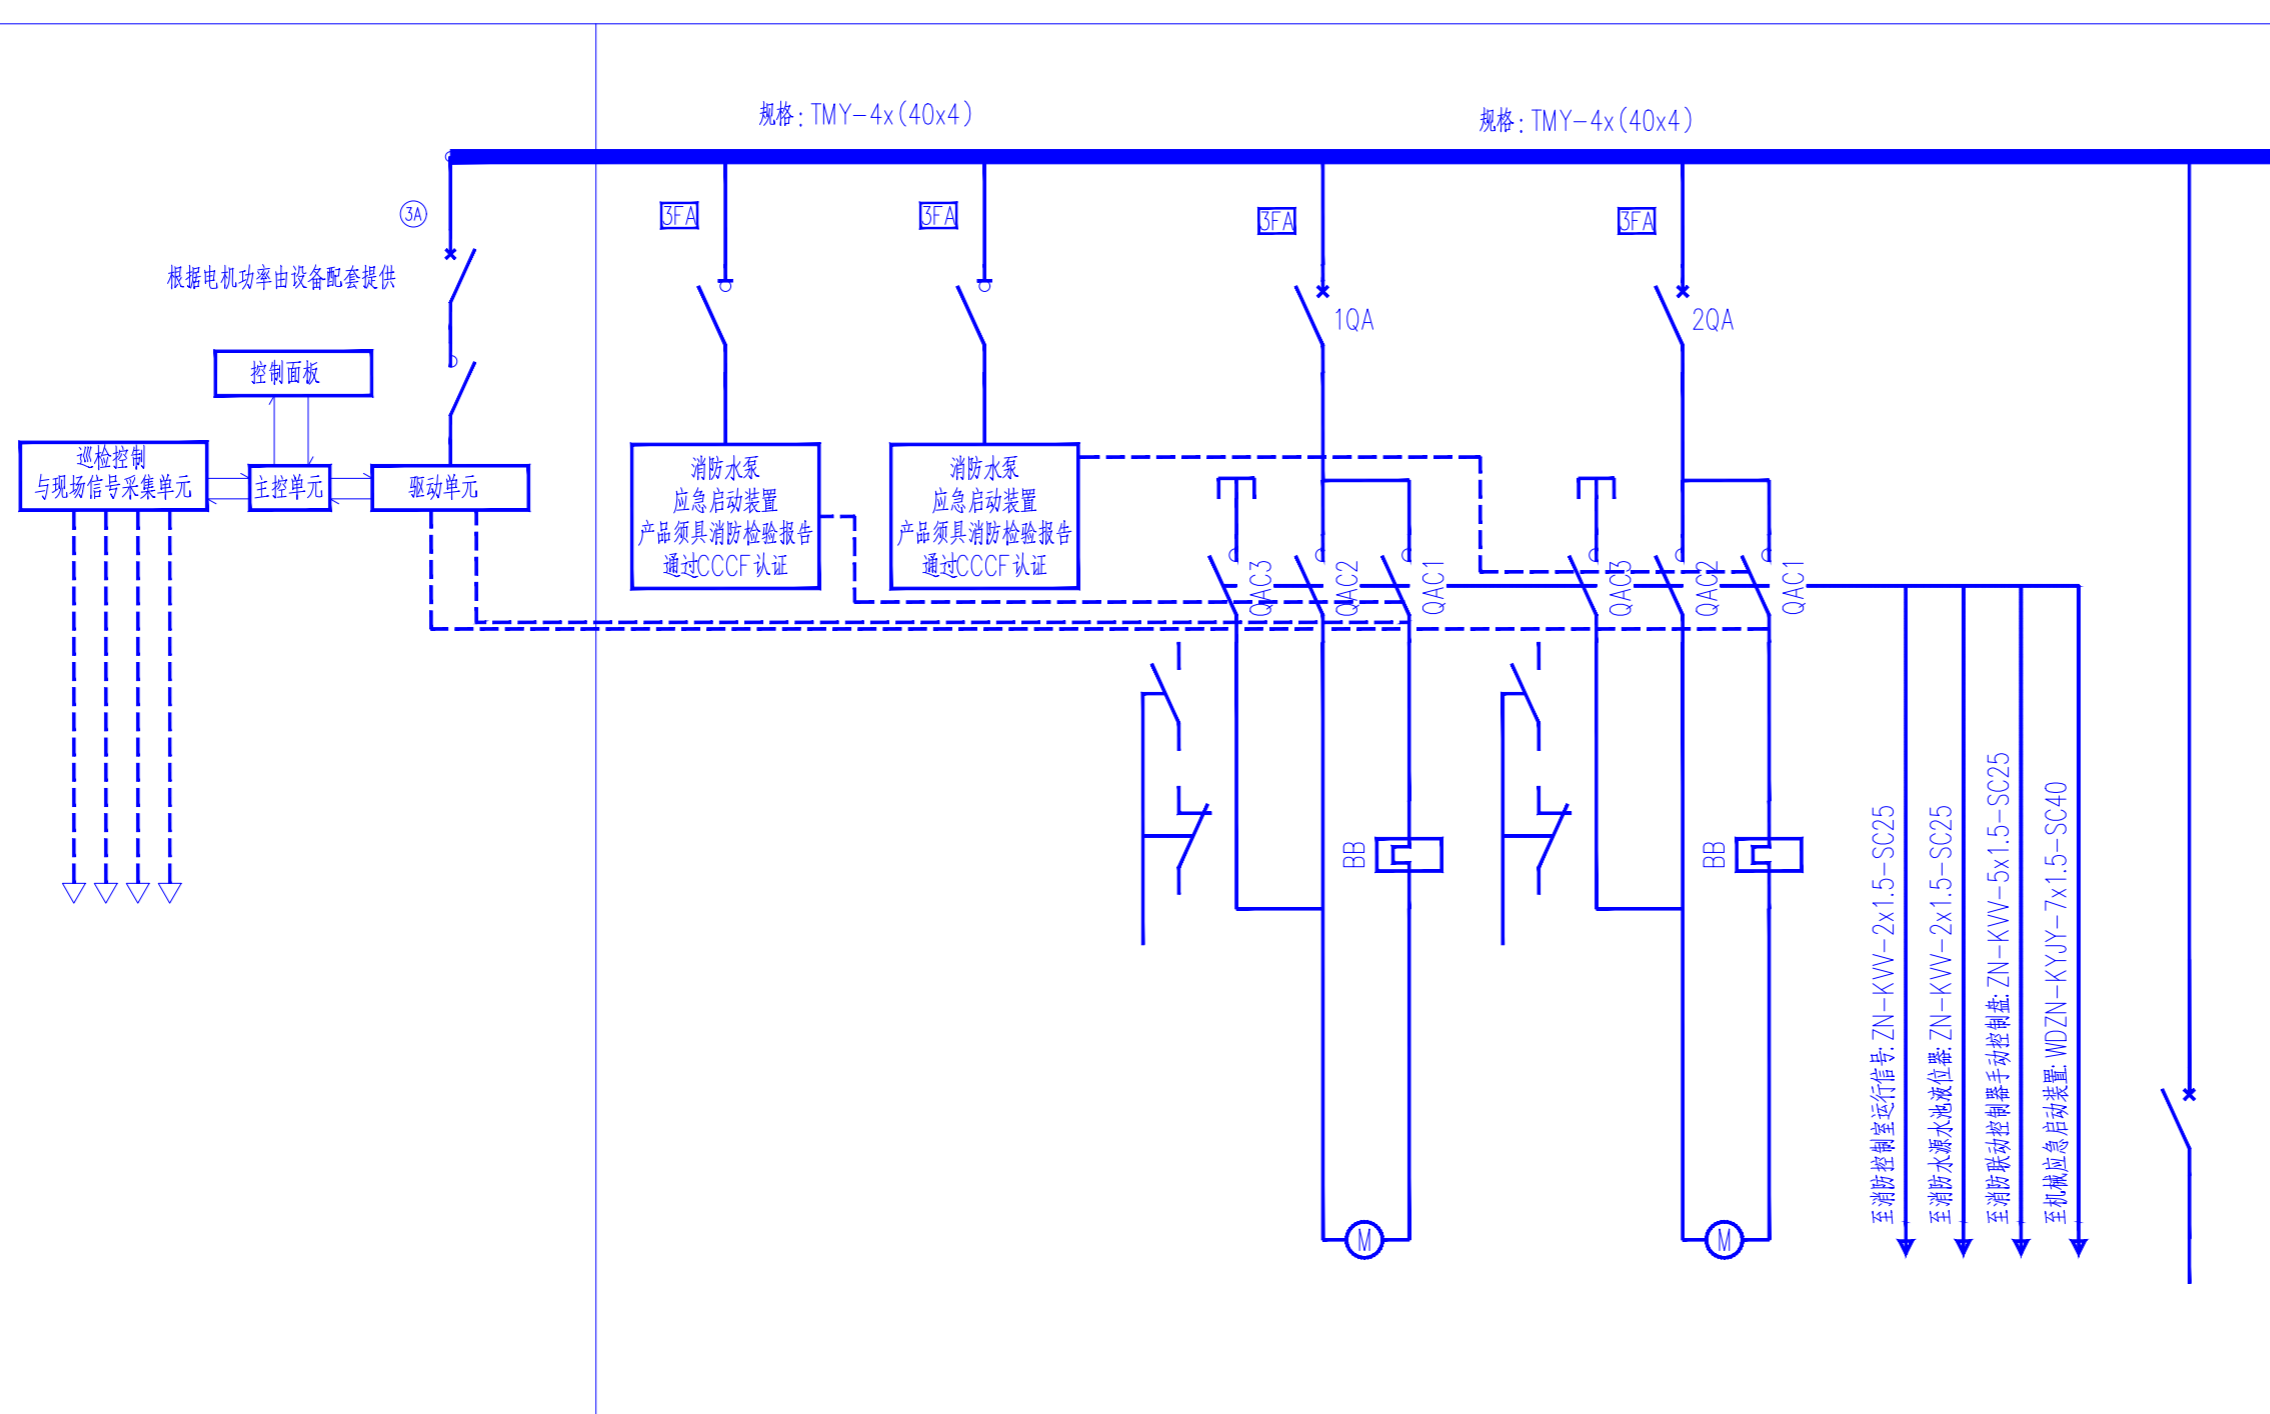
规格：TMY−4x(40x4)

规格：TMY−4x(40x4)

3A

根据电机功率由设备配套提供

3FA

3FA

3FA

3FA

1QA

2QA

控制面板

巡检控制
与现场信号采集单元

主控单元

驱动单元

消防水泵
应急启动装置
产品须具消防检验报告
通过CCCF认证

消防水泵
应急启动装置
产品须具消防检验报告
通过CCCF认证

QAC3

QAC2

QAC1

QAC3

QAC2

QAC1

BB

BB

M

M

至消防控制室运行信号. ZN−KVV−2x1.5−SC25

至消防水源水池液位器. ZN−KVV−2x1.5−SC25

至消防联动控制器手动控制盘. ZN−KVV−5x1.5−SC25

至机械应急启动装置. WDZN−KYJY−7x1.5−SC40